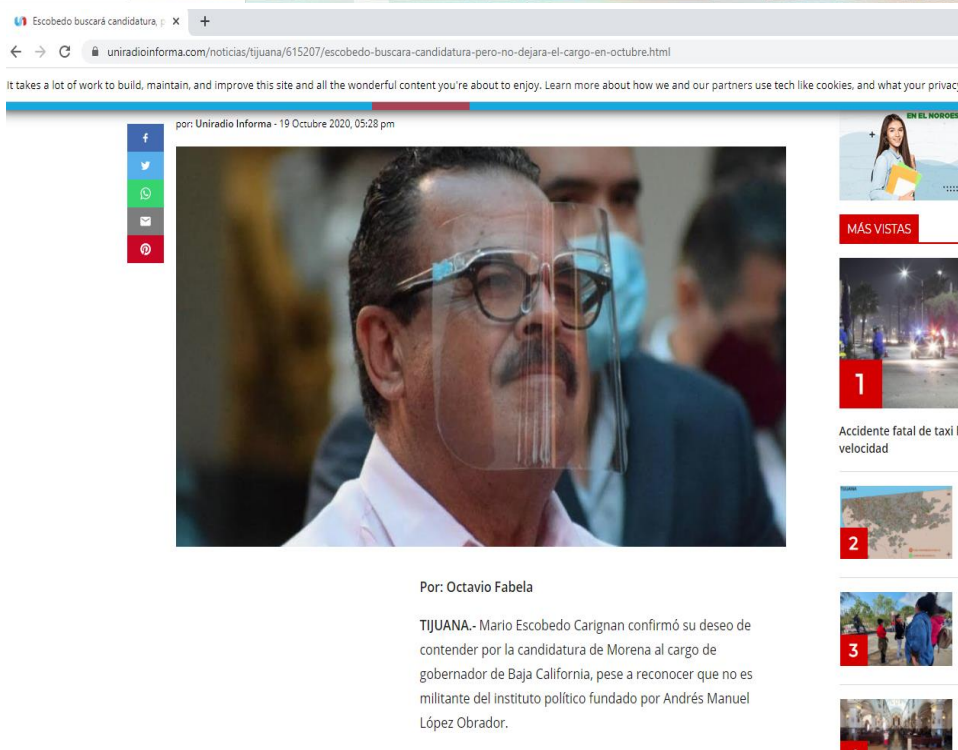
Escobedo buscará candidatura, p ×

uniradioinforma.com/noticias/tijuana/615207/escobedo-buscara-candidatura-pero-no-dejara-el-cargo-en-octubre.html

It takes a lot of work to build, maintain, and improve this site and all the wonderful content you're about to enjoy. Learn more about how we and our partners use tech like cookies, and what your privacy

por: Uniradio Informa - 19 Octubre 2020, 05:28 pm

EN EL NOROES

MÁS VISTAS

1

Accidente fatal de taxi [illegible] velocidad

2

3

Por: Octavio Fabela

TIJUANA.- Mario Escobedo Carignan confirmó su deseo de contender por la candidatura de Morena al cargo de gobernador de Baja California, pese a reconocer que no es militante del instituto político fundado por Andrés Manuel López Obrador.